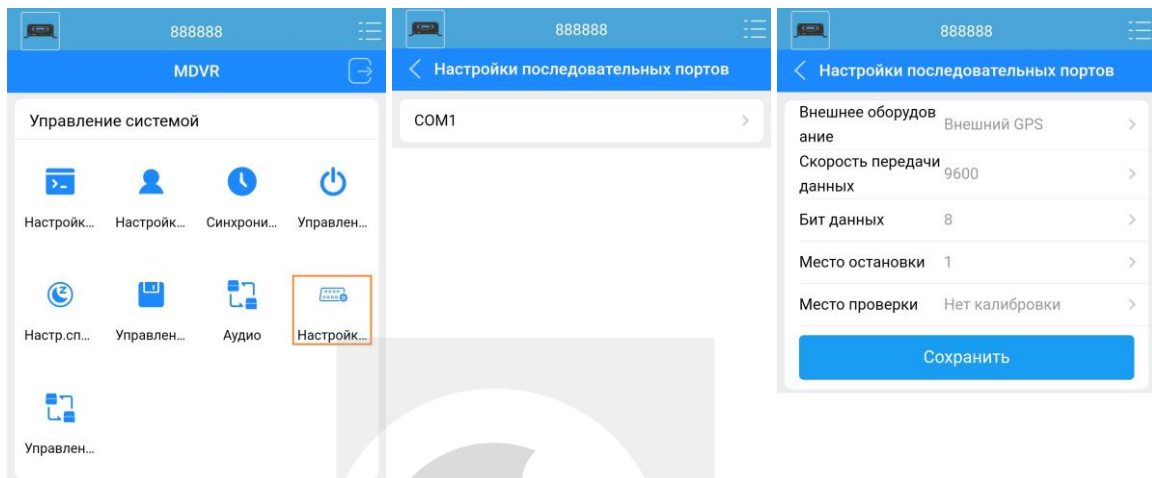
888888

MDVR

Управление системой

Настройк...
Настройк...
Синхрони...
Управлен...

Настр.сп...
Управлен...
Аудио
Настройк...

Управлен...

888888

Настройки последовательных портов

COM1

888888

Настройки последовательных портов

| Внешнее оборудование | Внешний GPS |
|---|---|
| Скорость передачи данных | 9600 |
| Бит данных | 8 |
| Место остановки | 1 |
| Место проверки | Нет калибровки |

Сохранить